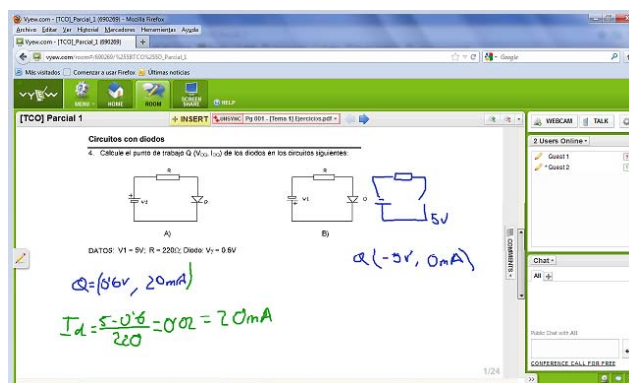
Vyew.com - [TCO] Parcial_1 (690269) - Mozilla Firefox
Archivo Editar Ver Historial Marcadores Herramientas Ayuda
Vyew.com - [TCO] Parcial_1 (690269)
vyew.com/room#/690269/%255BTCO%255D_Parcial_1
Google
Más visitados Comenzar a usar Firefox Últimas noticias
MENU HOME ROOM SCREEN SHARE HELP
[TCO] Parcial 1
INSERT
Pg 001 - [Tema 1] Ejercicios.pdf
WEBCAM TALK
2 Users Online
Guest 1
Guest 2

Circuitos con diodos

4. Calcule el punto de trabajo Q ($V_{DQ}$, $I_{DQ}$) de los diodos en los circuitos siguientes:

R
V1
D
A)

R
V1
D
B)

5V

DATOS: V1 = 5V; R = 220Ω; Diodo: $V_\gamma$ = 0.6V

Q(-5V, 0mA)

Q=(0'6V, 20mA)

$I_d = \frac{5-0'6}{220} = 0'02 = 20mA$

COMMENTS
Chat
All
Public Chat with All
CONFERENCE CALL FOR FREE
1/24